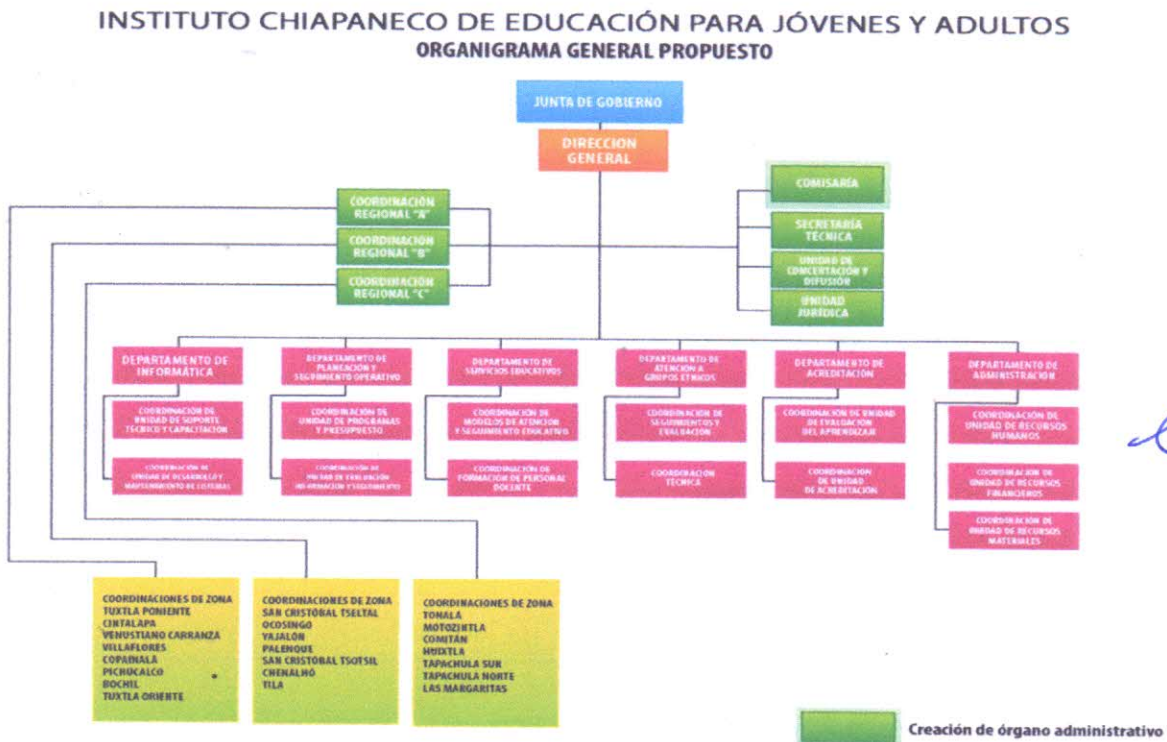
INSTITUTO CHIAPANECO DE EDUCACIÓN PARA JÓVENES Y ADULTOS
ORGANIGRAMA GENERAL PROPUESTO

JUNTA DE GOBIERNO

DIRECCION GENERAL

COMISARÍA

SECRETARÍA TÉCNICA

UNIDAD DE CONCERTACIÓN Y DIFUSIÓN

UNIDAD JURÍDICA

COORDINACIÓN REGIONAL "A"

COORDINACIÓN REGIONAL "B"

COORDINACIÓN REGIONAL "C"

DEPARTAMENTO DE INFORMÁTICA

COORDINACIÓN DE UNIDAD DE SOPORTE TÉCNICO Y CAPACITACIÓN

COORDINACIÓN DE UNIDAD DE DESARROLLO Y MANTENIMIENTO DE SISTEMAS

DEPARTAMENTO DE PLANEACIÓN Y SEGUIMIENTO OPERATIVO

COORDINACIÓN DE UNIDAD DE PROGRAMAS Y PRESUPUESTO

COORDINACIÓN DE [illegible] DE EVALUACIÓN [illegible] Y SEGUIMIENTO

DEPARTAMENTO DE SERVICIOS EDUCATIVOS

COORDINACIÓN DE MODELOS DE ATENCIÓN Y SEGUIMIENTO EDUCATIVO

COORDINACIÓN DE FORMACIÓN DE PERSONAL DOCENTE

DEPARTAMENTO DE ATENCIÓN A GRUPOS ÉTNICOS

COORDINACIÓN DE SEGUIMIENTOS Y EVALUACIÓN

COORDINACIÓN TÉCNICA

DEPARTAMENTO DE ACREDITACIÓN

COORDINACIÓN DE UNIDAD DE EVALUACIÓN DEL APRENDIZAJE

COORDINACIÓN DE UNIDAD DE ACREDITACIÓN

DEPARTAMENTO DE ADMINISTRACIÓN

COORDINACIÓN DE UNIDAD DE RECURSOS HUMANOS

COORDINACIÓN DE UNIDAD DE RECURSOS FINANCIEROS

COORDINACIÓN DE UNIDAD DE RECURSOS MATERIALES

COORDINACIONES DE ZONA
TUXTLA PONIENTE
CINTALAPA
VENUSTIANO CARRANZA
VILLAFLORES
COPAINALÁ
PICHUCALCO
BOCHIL
TUXTLA ORIENTE

COORDINACIONES DE ZONA
SAN CRISTOBAL TSELTAL
OCOSINGO
YAJALÓN
PALENQUE
SAN CRISTOBAL TSOTSIL
CHENALHÓ
TILA

COORDINACIONES DE ZONA
TONALÁ
MOTOZINTLA
COMITÁN
HUIXTLA
TAPACHULA SUR
TAPACHULA NORTE
LAS MARGARITAS

Creación de órgano administrativo